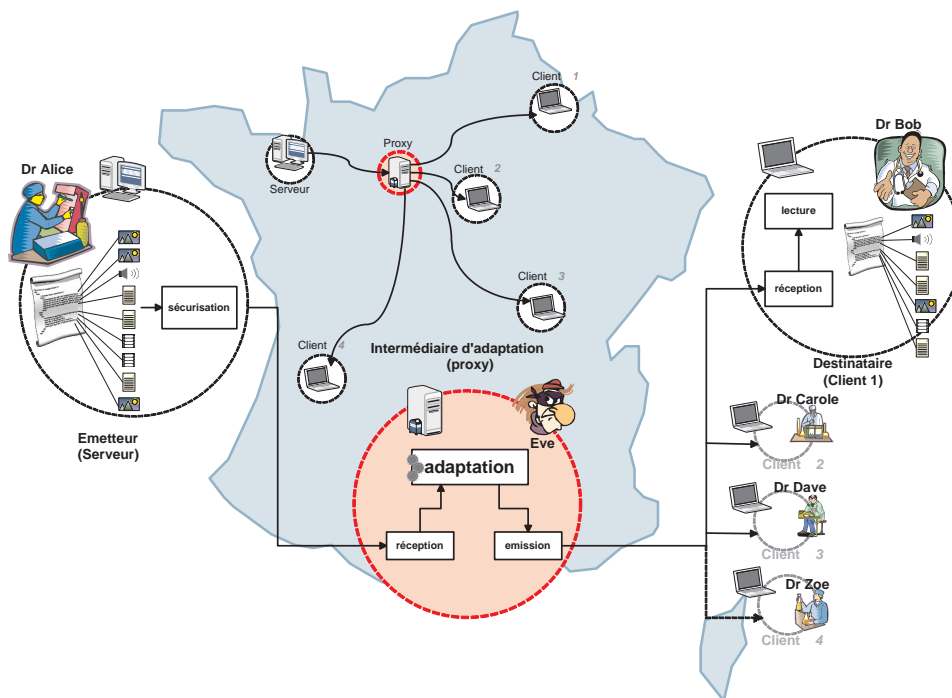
Client 1

Proxy

Client 2

Serveur

Client 3

Client 4

Intermédiaire d'adaptation (proxy)

Dr Alice

sécurisation

Emetteur (Serveur)

Eve

adaptation

réception

emission

Dr Bob

lecture

réception

Destinataire (Client 1)

Dr Carole

Client 2

Dr Dave

Client 3

Dr Zoe

Client 4